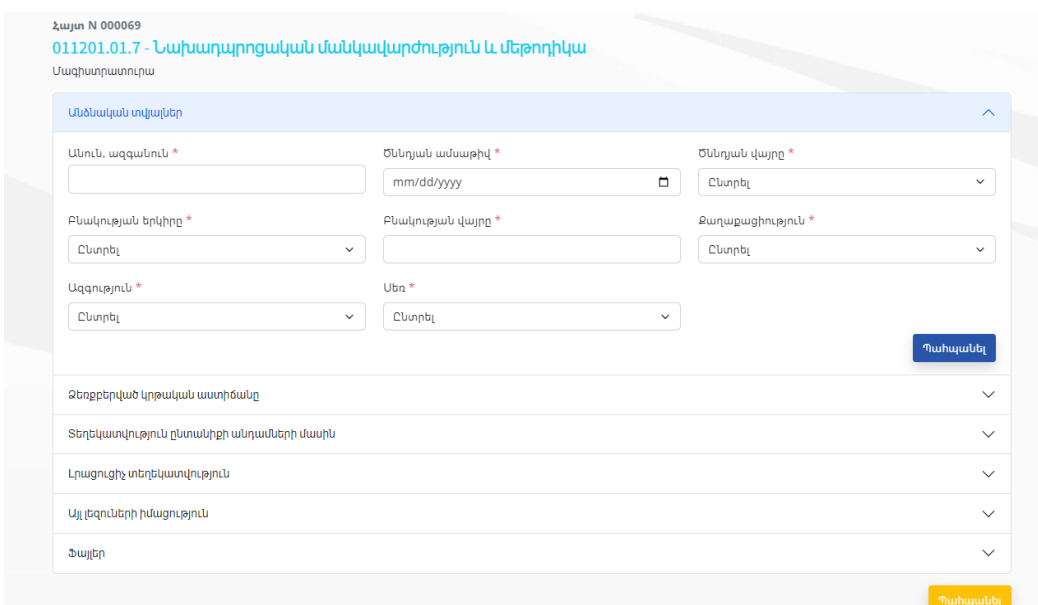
Հայտ N 000069
011201.01.7 - Նախադպրոցական մանկավարժություն և մեթոդիկա
Մագիստրատուրա

Անձնական տվյալներ

Անուն, ազգանուն *

Ծննդյան ամսաթիվ *
mm/dd/yyyy

Ծննդյան վայրը *
Ընտրել

Բնակության երկիրը *
Ընտրել

Բնակության վայրը *

Քաղաքացիություն *
Ընտրել

Ազգություն *
Ընտրել

Սեռ *
Ընտրել

Պահպանել

Ձեռքբերված կրթական աստիճանը

Տեղեկատվություն ընտանիքի անդամների մասին

Լրացուցիչ տեղեկատվություն

Այլ լեզուների իմացություն

Ֆայլեր

Պահպանել